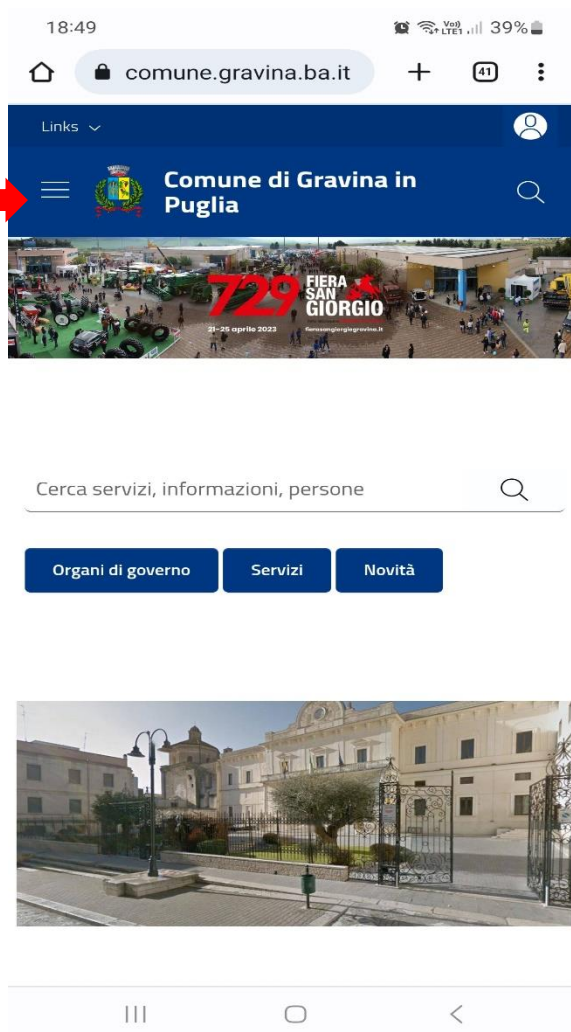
18:49

39%

comune.gravina.ba.it

41

Links

Comune di Gravina in Puglia

729 FIERA SAN GIORGIO

21-25 aprile 2023

fierasangiorgiogravina.it

Cerca servizi, informazioni, persone

Organi di governo

Servizi

Novità